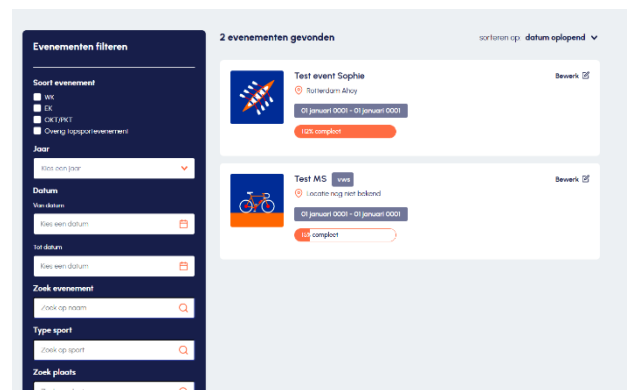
Evenementen filteren

Soort evenement
WK
EK
OKT/PKT
Overig topsportevenement

Jaar
Kies een jaar

Datum
Van datum
Kies een datum
Tot datum
Kies een datum

Zoek evenement
Zoek op naam

Type sport
Zoek op sport

Zoek plaats

2 evenementen gevonden

sorteren op: datum oplopend

Test event Sophie
Rotterdam Ahoy
01 januari 0001 - 01 januari 0001
10% compleet
Bewerk

Test MS
vws
Locatie nog niet bekend
01 januari 0001 - 01 januari 0001
10% compleet
Bewerk